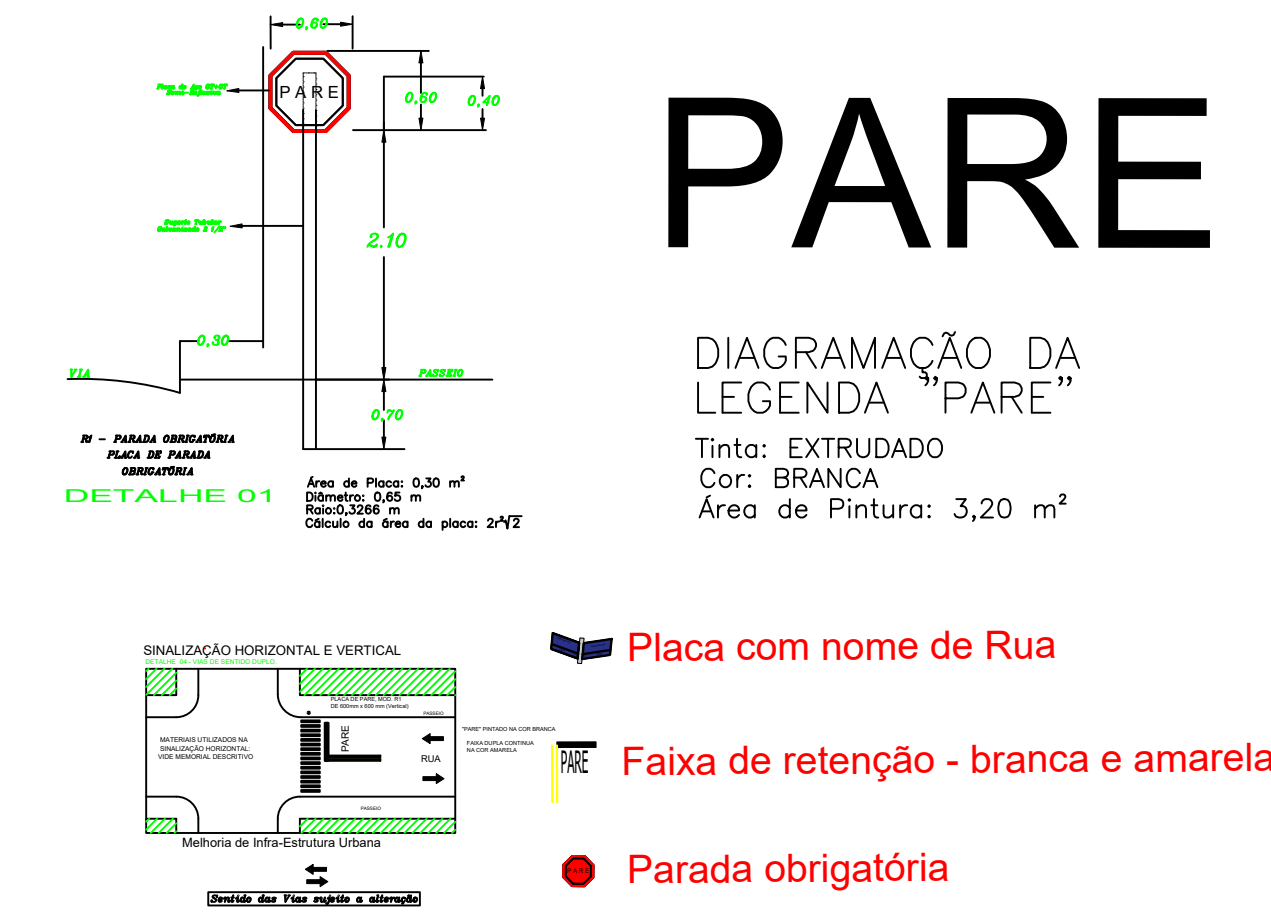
0,60

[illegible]

PARE

0,60

0,40

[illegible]

2,10

0,30

VIA

PASSEIO

0,70

R1 - PARADA OBRIGATÓRIA
PLACA DE PARADA
OBRIGATÓRIA

DETALHE 01

Área de Placa: 0,30 m²
Diâmetro: 0,65 m
Raio:0,3266 m
Cálculo da área da placa: $2r^2\sqrt{2}$

PARE

DIAGRAMAÇÃO DA
LEGENDA "PARE"

Tinta: EXTRUDADO
Cor: BRANCA
Área de Pintura: 3,20 m²

SINALIZAÇÃO HORIZONTAL E VERTICAL
DETALHE 04 - VIAS DE SENTIDO DUPLO

PLACA DE PARE, MOD. R1
DE 600mm x 600 mm (Vertical)

PASSEIO

"PARE" PINTADO NA COR BRANCA

FAIXA DUPLA CONTINUA
NA COR AMARELA

MATERIAIS UTILIZADOS NA
SINALIZAÇÃO HORIZONTAL:
VIDE MEMORIAL DESCRITIVO

PARE

RUA

PASSEIO

Melhoria de Infra-Estrutura Urbana

Sentido das Vias sujeito a alteração

Placa com nome de Rua

PARE

Faixa de retenção - branca e amarela

PARE

Parada obrigatória